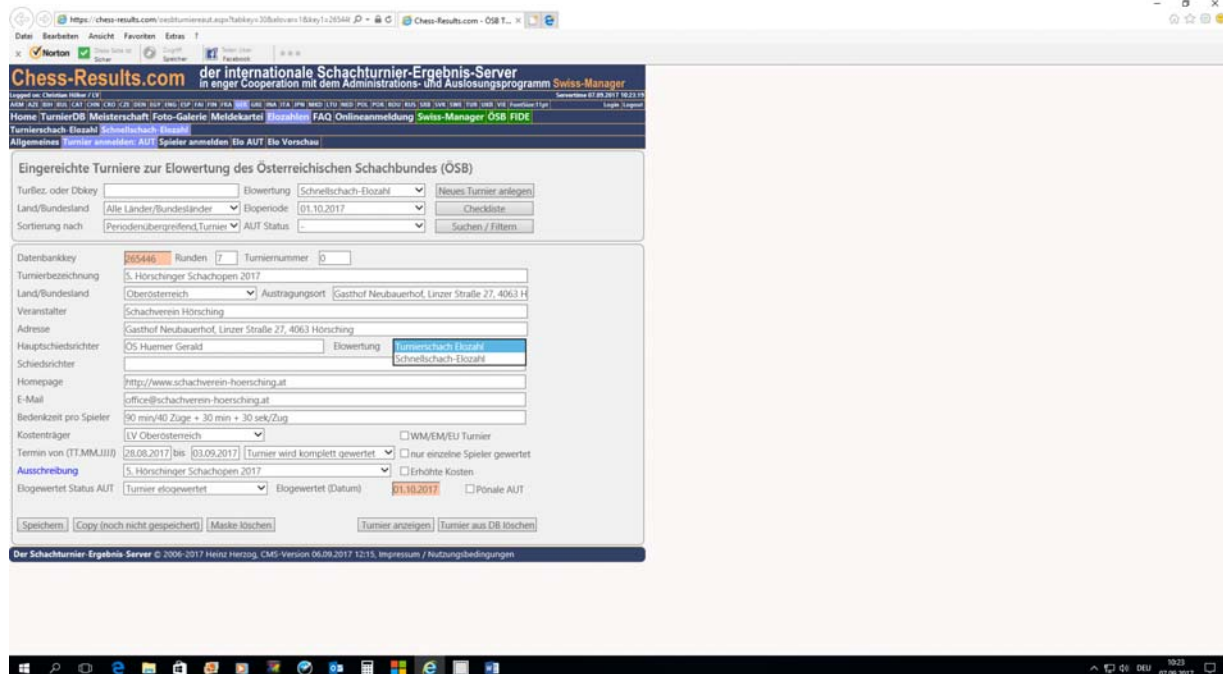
https://chess-results.com/oesbturniereaut.aspx?tabkey=30&elovars=1&key1=265446 | Chess-Results.com - ÖSB T...

Datei Bearbeiten Ansicht Favoriten Extras ?

Norton

Chess-Results.com der internationale Schachturnier-Ergebnis-Server in enger Cooperation mit dem Administrations- und Auslosungsprogramm Swiss-Manager

Logged on: Christian Hölker / LV | Servertime 07.09.2017 10:23:19

Login | Logout

Home TurnierDB Meisterschaft Foto-Galerie Meldekartei Elozahlen FAQ Onlineanmeldung Swiss-Manager ÖSB FIDE

Turnierschach-Elozahl Schnellschach-Elozahl

Allgemeines Turnier anmelden: AUT Spieler anmelden Elo AUT Elo Vorschau

Eingereichte Turniere zur Elowertung des Österreichischen Schachbundes (ÖSB)

TurBez. oder Dbkey | Elowertung Schnellschach-Elozahl | Neues Turnier anlegen

Land/Bundesland Alle Länder/Bundesländer | Eloperiode 01.10.2017 | Checkliste

Sortierung nach Periodenübergreifend,Turnier | AUT Status - | Suchen / Filtern

Datenbankkey 265446 Runden 7 Turniernummer 0

Turnierbezeichnung 5. Hörschinger Schachopen 2017

Land/Bundesland Oberösterreich | Austragungsort Gasthof Neubauerhof, Linzer Straße 27, 4063 H

Veranstalter Schachverein Hörsching

Adresse Gasthof Neubauerhof, Linzer Straße 27, 4063 Hörsching

Hauptschiedsrichter OS Huemer Gerald | Elowertung Turnierschach-Elozahl / Schnellschach-Elozahl

Schiedsrichter

Homepage http://www.schachverein-hoersching.at

E-Mail office@schachverein-hoersching.at

Bedenkzeit pro Spieler 90 min/40 Züge + 30 min + 30 sek/Zug

Kostenträger LV Oberösterreich | WM/EM/EU Turnier

Termin von (TT.MM.JJJJ) 28.08.2017 bis 03.09.2017 Turnier wird komplett gewertet | nur einzelne Spieler gewertet

Ausschreibung 5. Hörschinger Schachopen 2017 | Erhöhte Kosten

Elogewertet Status AUT Turnier elogewertet | Elogewertet (Datum) 01.10.2017 | Pönale AUT

Speichern | Copy (noch nicht gespeichert) | Maske löschen | Turnier anzeigen | Turnier aus DB löschen

Der Schachturnier-Ergebnis-Server © 2006-2017 Heinz Herzog, CMS-Version 06.09.2017 12:15, Impressum / Nutzungsbedingungen

DEU 10:23 07.09.2017